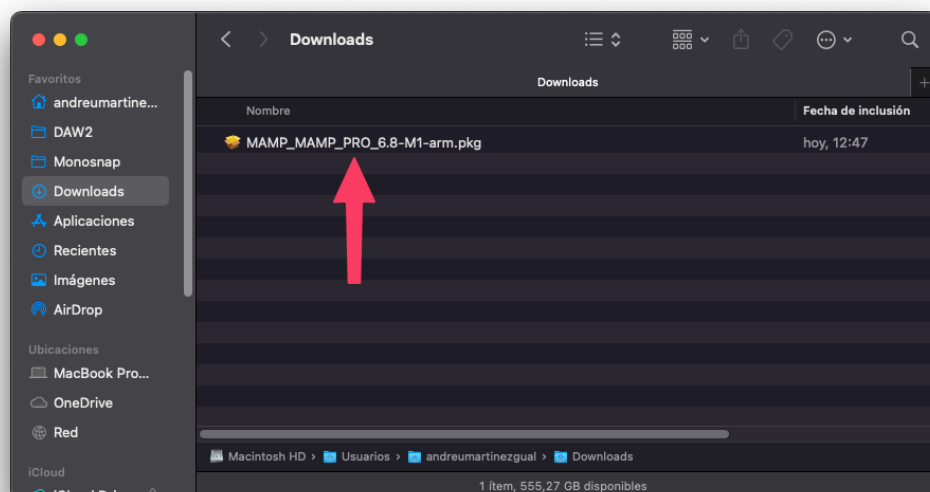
Downloads

Favoritos
andreumartine...
DAW2
Monosnap
Downloads
Aplicaciones
Recientes
Imágenes
AirDrop

Ubicaciones
MacBook Pro...
OneDrive
Red

iCloud
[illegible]

Downloads

| Nombre | Fecha de inclusión |
|---|---|
| MAMP_MAMP_PRO_6.8-M1-arm.pkg | hoy, 12:47 |

Macintosh HD > Usuarios > andreumartinezgual > Downloads

1 ítem, 555,27 GB disponibles